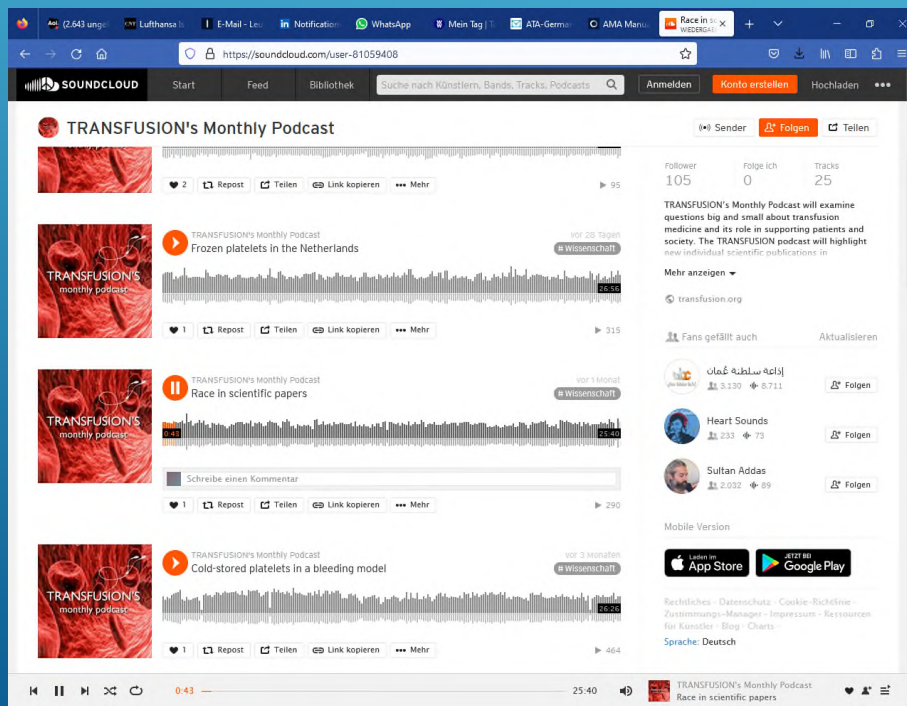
(2.643 ungel | Lufthansa | E-Mail - Le | Notification | WhatsApp | Mein Tag | ATA-Germa | AMA Manu | Race in sc WIEDERGA

https://soundcloud.com/user-81059408

SOUNDCLOUD Start Feed Bibliothek Suche nach Künstlern, Bands, Tracks, Podcasts Anmelden Konto erstellen Hochladen

TRANSFUSION's Monthly Podcast

Sender Folgen Teilen

2 Repost Teilen Link kopieren Mehr 95

TRANSFUSION's Monthly Podcast
Frozen platelets in the Netherlands
vor 28 Tagen
# Wissenschaft
26:56
1 Repost Teilen Link kopieren Mehr 315

TRANSFUSION's Monthly Podcast
Race in scientific papers
vor 1 Monat
# Wissenschaft
0:43 25:40
Schreibe einen Kommentar
1 Repost Teilen Link kopieren Mehr 290

TRANSFUSION's Monthly Podcast
Cold-stored platelets in a bleeding model
vor 3 Monaten
# Wissenschaft
26:26
1 Repost Teilen Link kopieren Mehr 464

TRANSFUSION's monthly podcast

Follower 105 Folge ich 0 Tracks 25

TRANSFUSION's Monthly Podcast will examine questions big and small about transfusion medicine and its role in supporting patients and society. The TRANSFUSION podcast will highlight new individual scientific publications in

Mehr anzeigen

transfusion.org

Fans gefällt auch Aktualisieren

إذاعة سلطنة عُمان 3.130 8.711 Folgen
Heart Sounds 233 73 Folgen
Sultan Addas 2.032 89 Folgen

Mobile Version

Laden im App Store
JETZT BEI Google Play

Rechtliches · Datenschutz · Cookie-Richtlinie · Zustimmungs-Manager · Impressum · Ressourcen für Künstler · Blog · Charts

Sprache: Deutsch

0:43 25:40 TRANSFUSION's Monthly Podcast Race in scientific papers